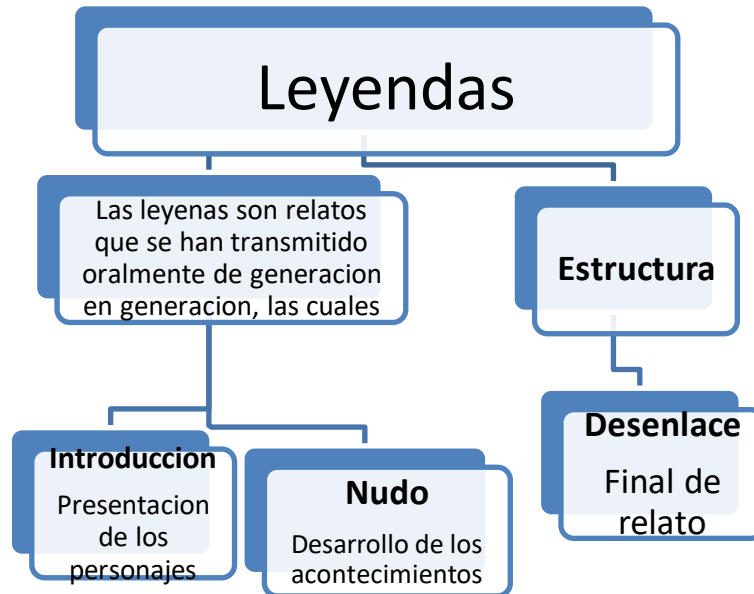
Leyendas

Las leyenas son relatos que se han transmitido oralmente de generacion en generacion, las cuales

Estructura

Introduccion
Presentacion de los personajes

Nudo
Desarrollo de los acontecimientos

Desenlace
Final de relato